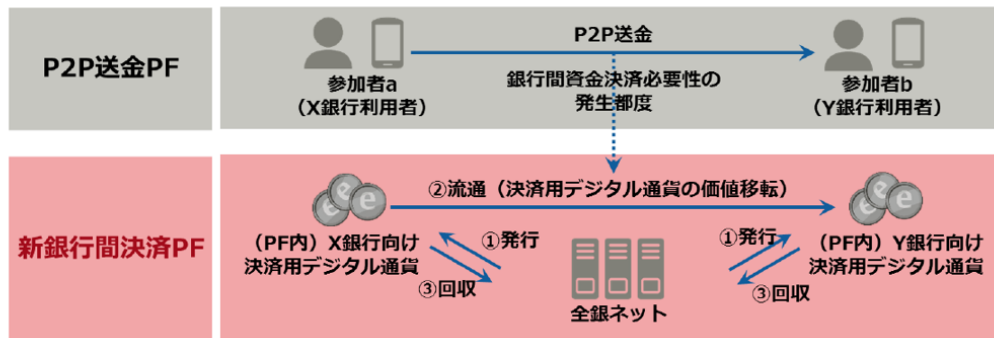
P2P送金PF

P2P送金

参加者a
（X銀行利用者）

銀行間資金決済必要性の発生都度

参加者b
（Y銀行利用者）

新銀行間決済PF

②流通（決済用デジタル通貨の価値移転）

（PF内）X銀行向け決済用デジタル通貨

①発行

③回収

全銀ネット

①発行

③回収

（PF内）Y銀行向け決済用デジタル通貨